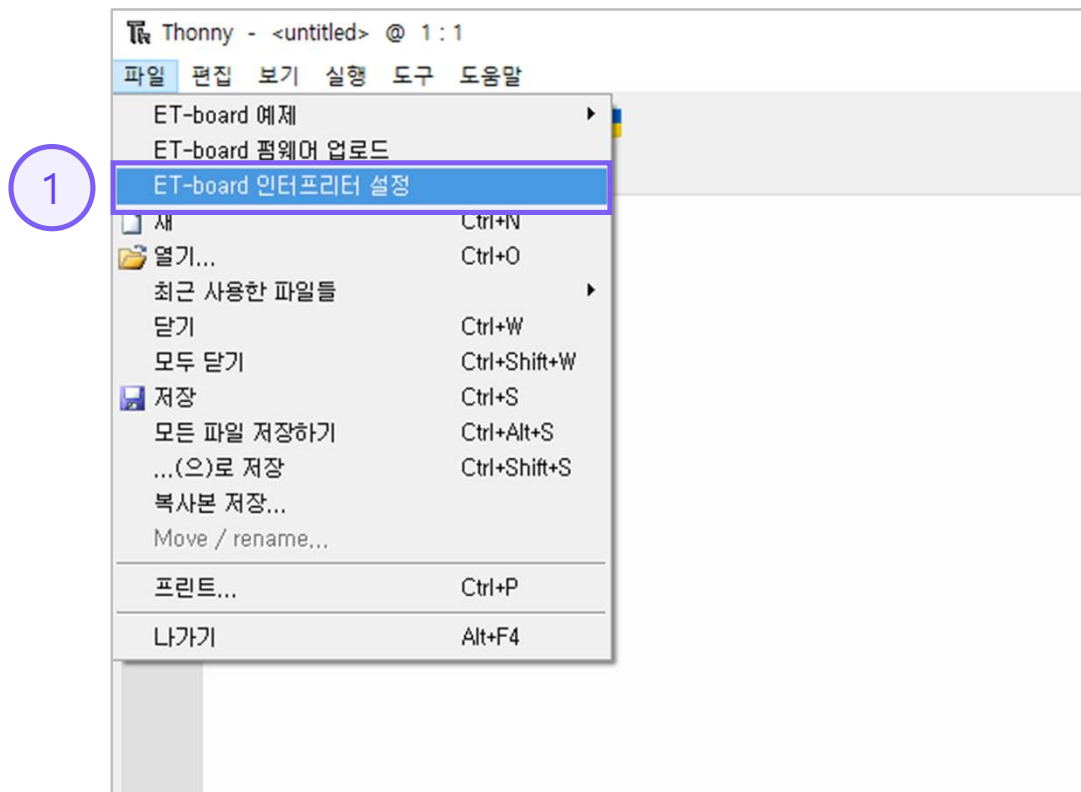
Thonny - <untitled> @ 1 : 1

파일 편집 보기 실행 도구 도움말

ET-board 예제
ET-board 펌웨어 업로드
1
ET-board 인터프리터 설정
새 Ctrl+N
열기... Ctrl+O
최근 사용한 파일들
닫기 Ctrl+W
모두 닫기 Ctrl+Shift+W
저장 Ctrl+S
모든 파일 저장하기 Ctrl+Alt+S
...(으)로 저장 Ctrl+Shift+S
복사본 저장...
Move / rename...
프린트... Ctrl+P
나가기 Alt+F4